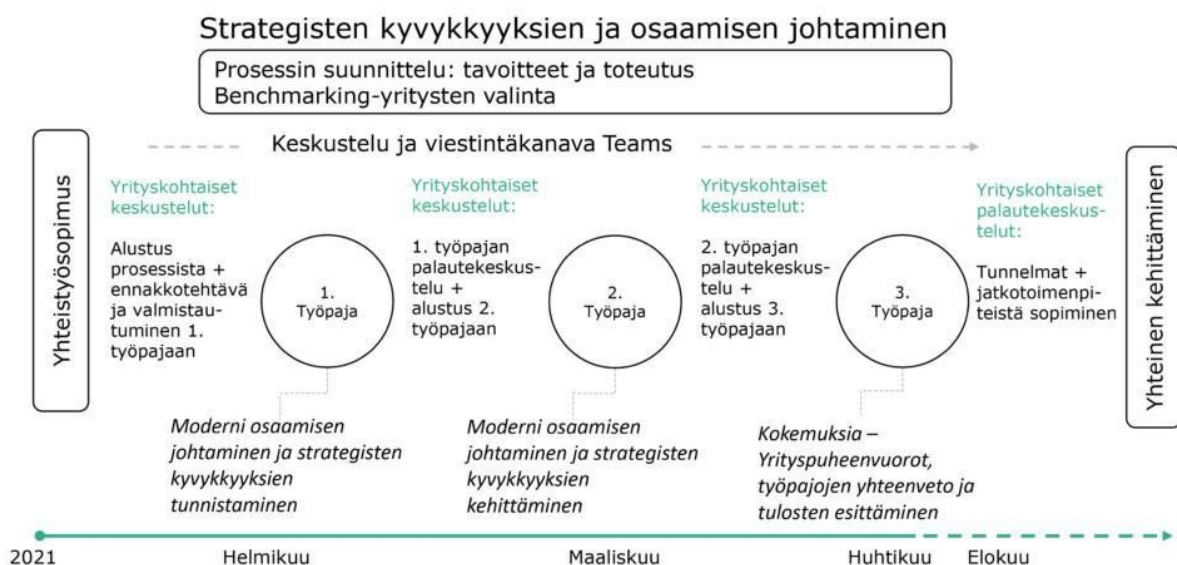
Strategisten kyvykkyyksien ja osaamisen johtaminen

Prosessin suunnittelu: tavoitteet ja toteutus
Benchmarking-yritysten valinta

Keskustelu ja viestintäkanava Teams

Yhteistyösopimus

Yrityskohtaiset keskustelut:

Alustus prosessista + ennakkotehtävä ja valmistautuminen 1. työpajaan

1. Työpaja

Moderni osaamisen johtaminen ja strategisten kyvykkyyksien tunnistaminen

Yrityskohtaiset keskustelut:

1. työpajan palautekeskustelu + alustus 2. työpajaan

2. Työpaja

Moderni osaamisen johtaminen ja strategisten kyvykkyyksien kehittäminen

Yrityskohtaiset keskustelut:

2. työpajan palautekeskustelu + alustus 3. työpajaan

3. Työpaja

Kokemuksia – Yrityspuheenvuorot, työpajojen yhteenveto ja tulosten esittäminen

Yrityskohtaiset palautekeskustelut:

Tunnelmat + jatkotoimenpiteistä sopiminen

Yhteinen kehittäminen

2021 Helmikuu Maaliskuu Huhtikuu Elokuu